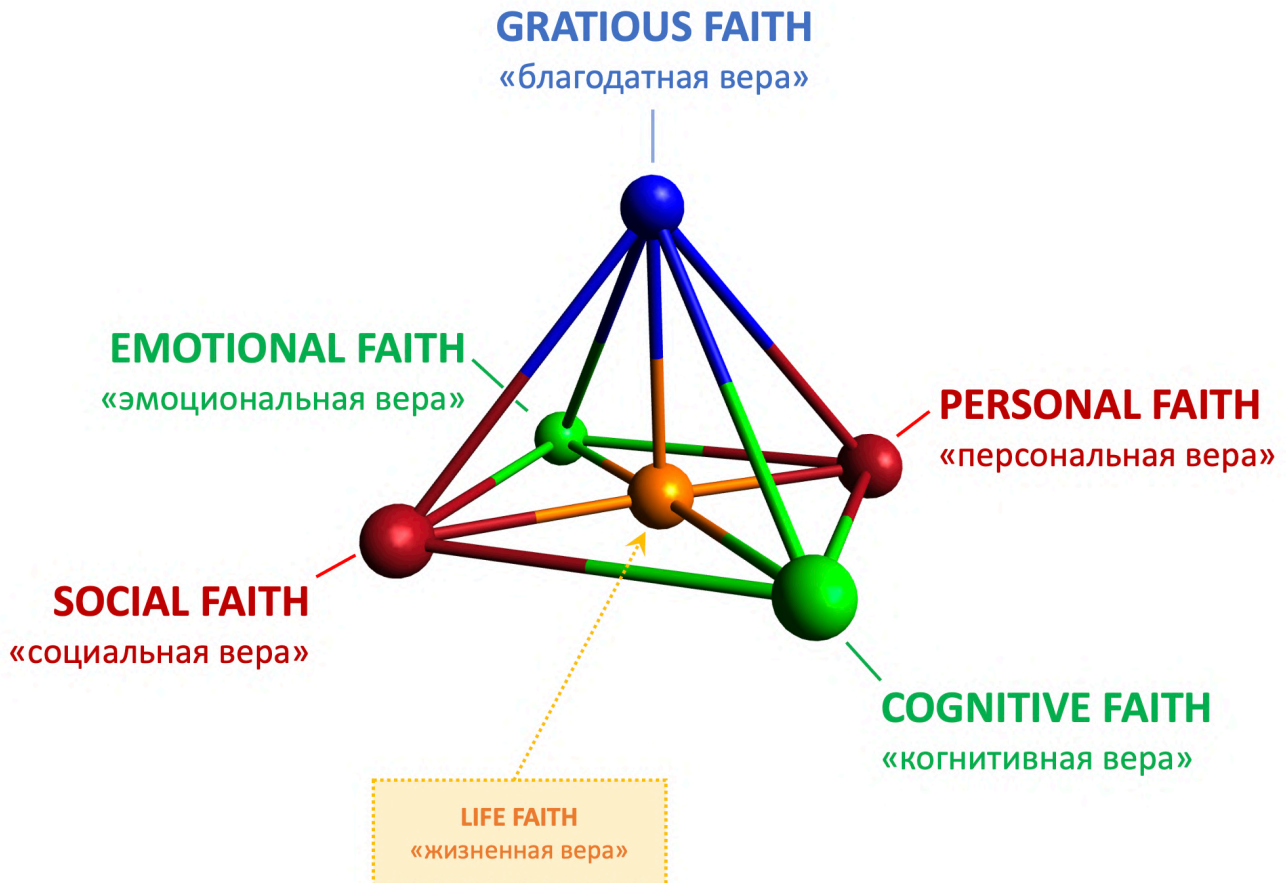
GRATIOUS FAITH
«благодатная вера»

EMOTIONAL FAITH
«эмоциональная вера»

PERSONAL FAITH
«персональная вера»

SOCIAL FAITH
«социальная вера»

COGNITIVE FAITH
«когнитивная вера»

LIFE FAITH
«жизненная вера»